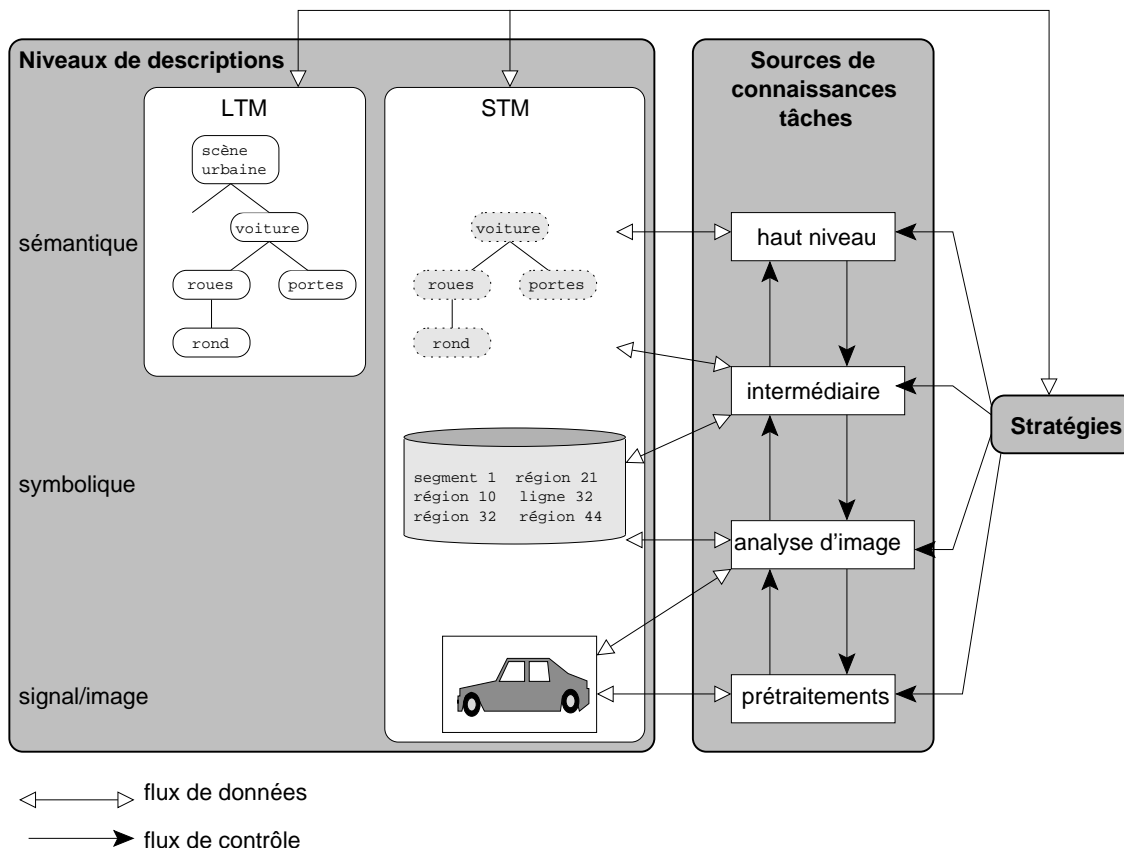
Niveaux de descriptions

LTM

scène urbaine

voiture

roues

portes

rond

STM

voiture

roues

portes

rond

segment 1 région 21
région 10 ligne 32
région 32 région 44

sémantique

symbolique

signal/image

Sources de connaissances tâches

haut niveau

intermédiaire

analyse d'image

prétraitements

Stratégies

flux de données

flux de contrôle